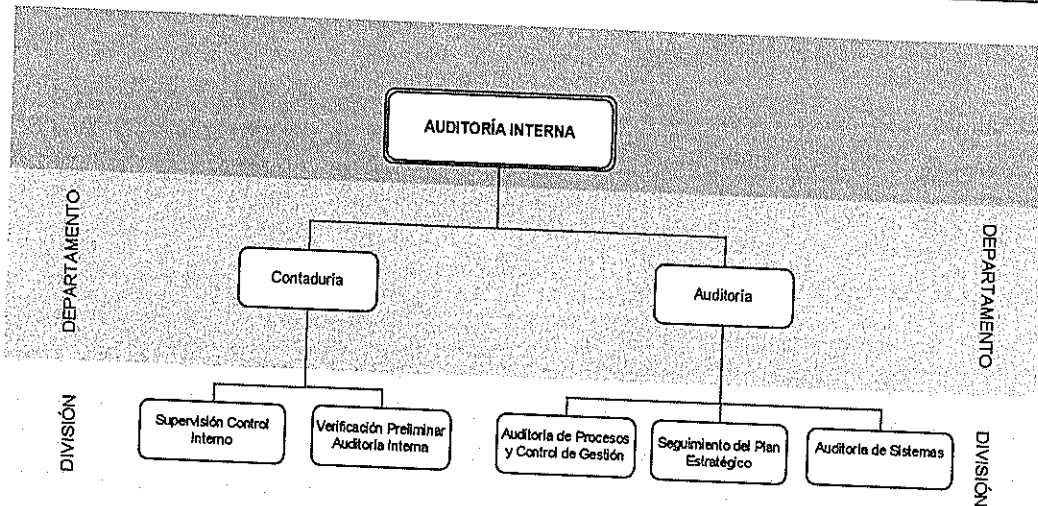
AUDITORÍA INTERNA

DEPARTAMENTO

Contaduría

Auditoría

DEPARTAMENTO

DIVISIÓN

Supervisión Control Interno

Verificación Preliminar Auditoría Interna

Auditoría de Procesos y Control de Gestión

Seguimiento del Plan Estratégico

Auditoría de Sistemas

DIVISIÓN